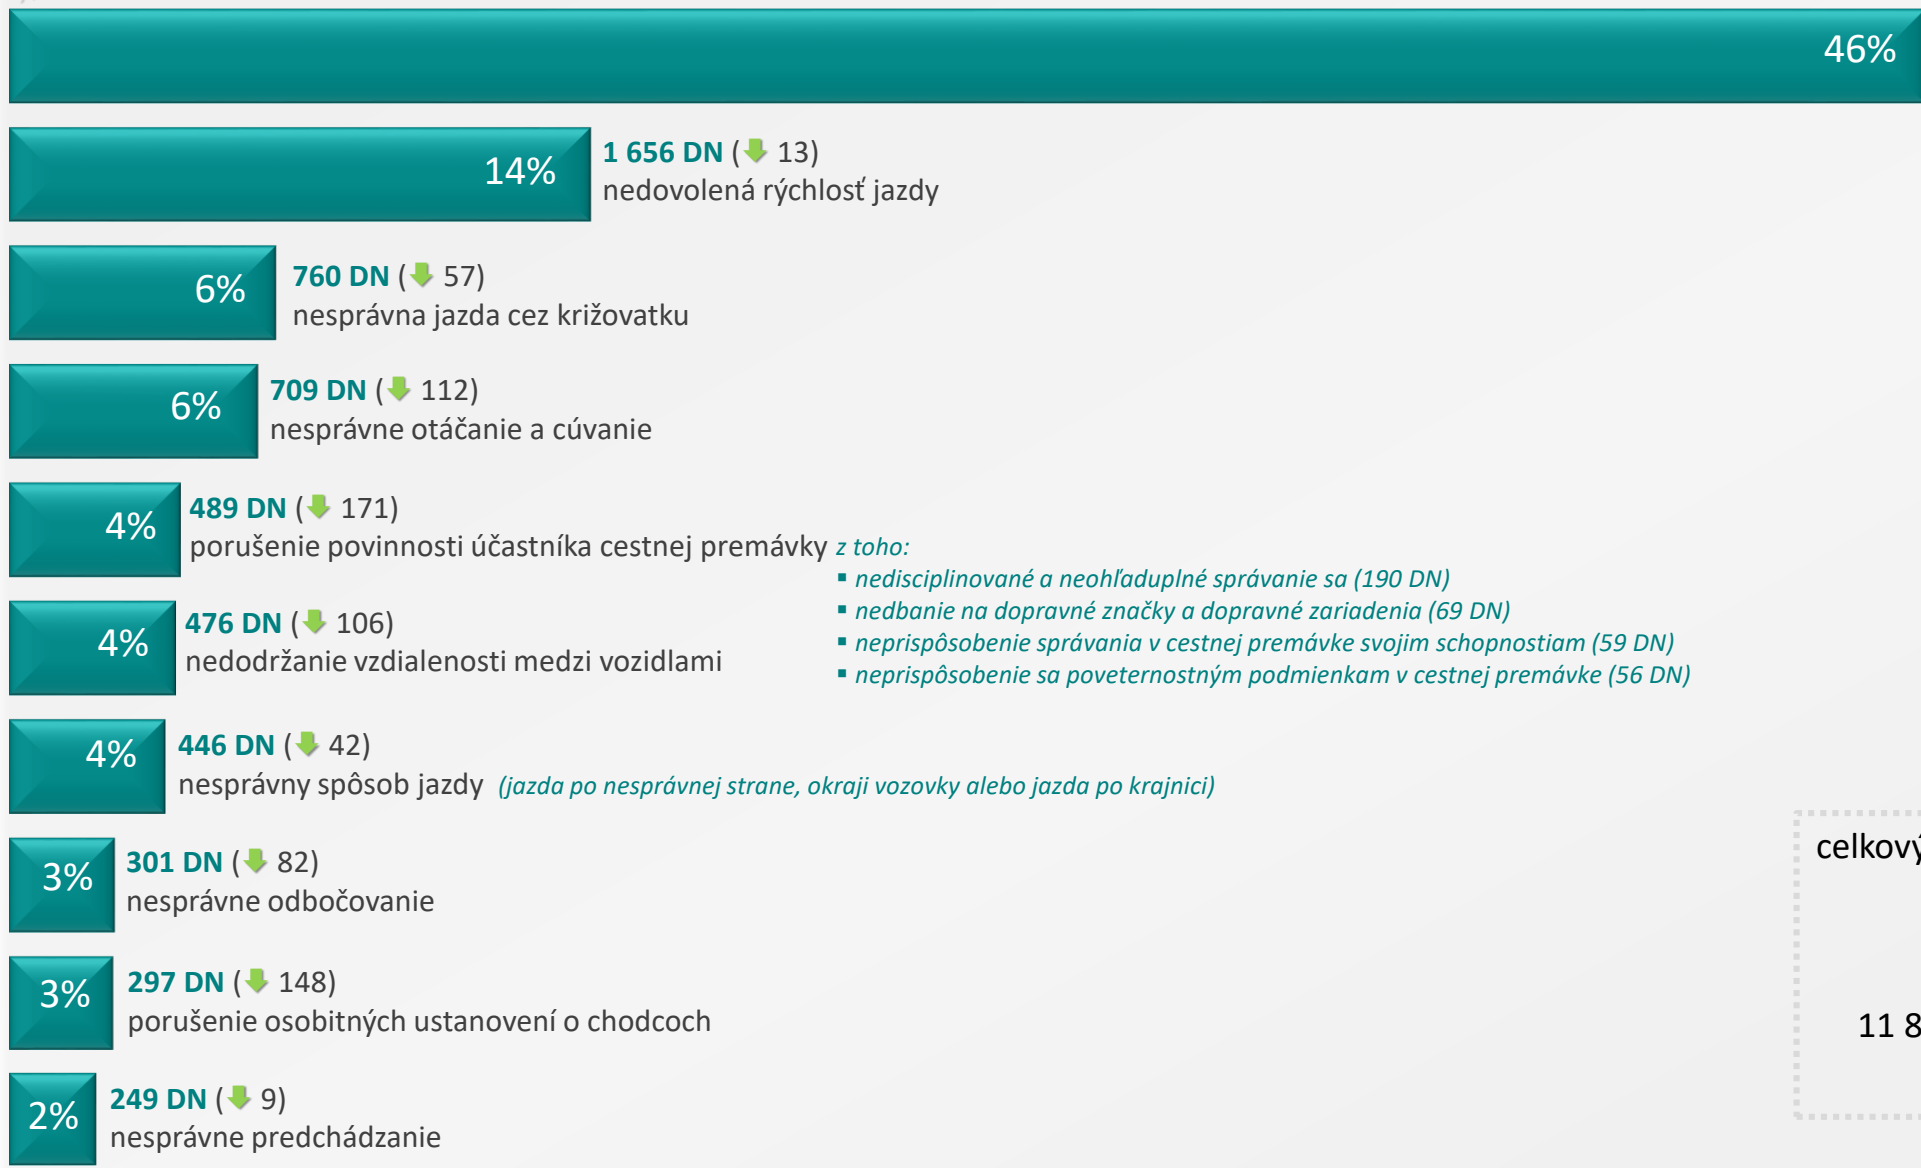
46%

14%
1 656 DN (↓ 13)
nedovolená rýchlosť jazdy

6%
760 DN (↓ 57)
nesprávna jazda cez križovatku

6%
709 DN (↓ 112)
nesprávne otáčanie a cúvanie

4%
489 DN (↓ 171)
porušenie povinnosti účastníka cestnej premávky z toho:
▪ nedisciplinované a neohľaduplné správanie sa (190 DN)
▪ nedbanie na dopravné značky a dopravné zariadenia (69 DN)
▪ neprispôsobenie správania v cestnej premávke svojim schopnostiam (59 DN)
▪ neprispôsobenie sa poveternostným podmienkam v cestnej premávke (56 DN)

4%
476 DN (↓ 106)
nedodržanie vzdialenosti medzi vozidlami

4%
446 DN (↓ 42)
nesprávny spôsob jazdy (jazda po nesprávnej strane, okraji vozovky alebo jazda po krajnici)

3%
301 DN (↓ 82)
nesprávne odbočovanie

3%
297 DN (↓ 148)
porušenie osobitných ustanovení o chodcoch

2%
249 DN (↓ 9)
nesprávne predchádzanie

celkov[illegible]

11 8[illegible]